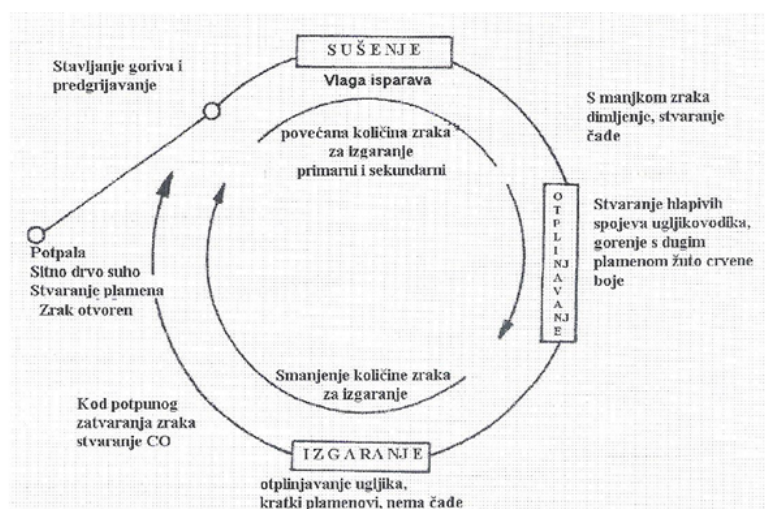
SUŠENJE

Vlaga isparava

Stavljanje goriva i predgrijavanje

S manjkom zraka dimljenje, stvaranje čađe

povećana količina zraka za izgaranje primarni i sekundarni

OTPLINJAVANJE

Stvaranje hlapivih spojeva ugljikovodika, gorenje s dugim plamenom žuto crvene boje

Potpala
Sitno drvo suho
Stvaranje plamena
Zrak otvoren

Smanjenje količine zraka za izgaranje

Kod potpunog zatvaranja zraka stvaranje CO

IZGARANJE

otplinjavanje ugljika, kratki plamenovi, nema čađe